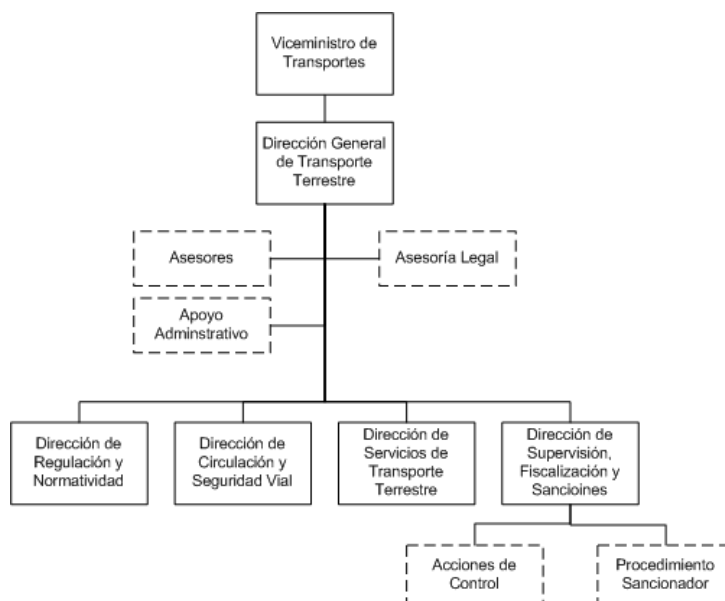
Viceministro de Transportes

Dirección General de Transporte Terrestre

Asesores

Asesoría Legal

Apoyo Adminstrativo

Dirección de Regulación y Normatividad

Dirección de Circulación y Seguridad Vial

Dirección de Servicios de Transporte Terrestre

Dirección de Supervisión, Fiscalización y Sancioines

Acciones de Control

Procedimiento Sancionador